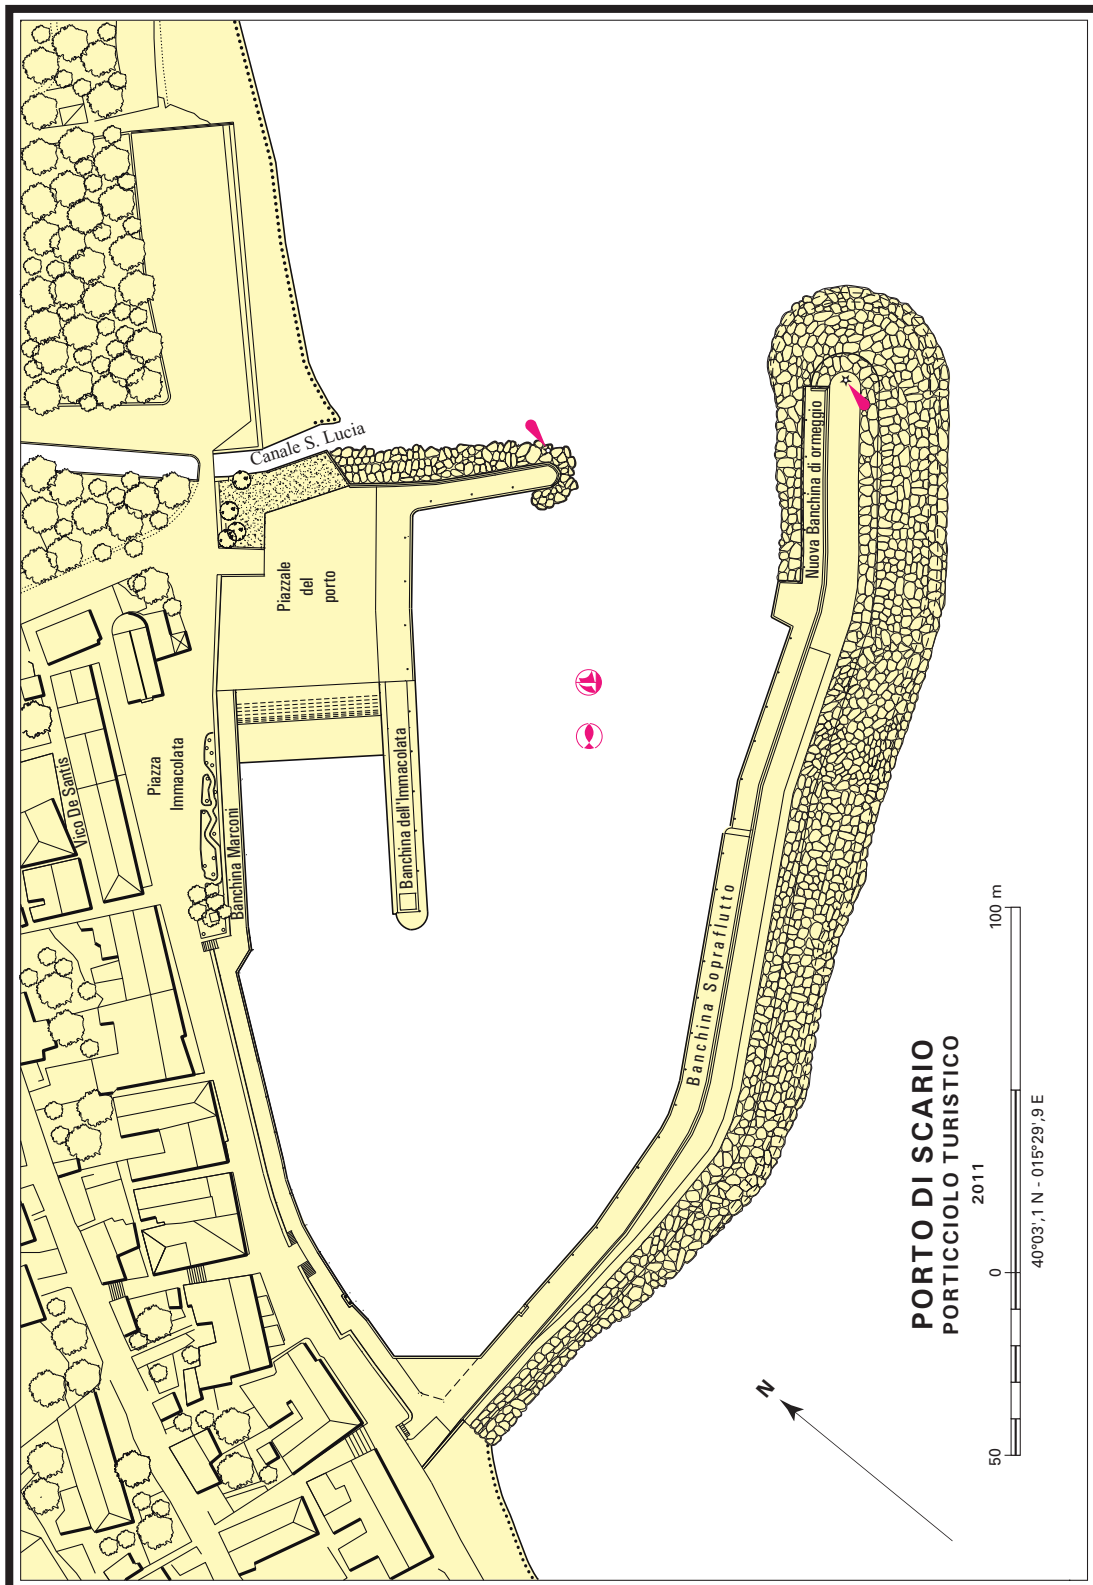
Canale S. Lucia

Piazzale del porto

Nuova Banchina di ormeggio

Piazza Immacolata

Vico De Santis

Banchina Marconi

Banchina dell'Immacolata

Banchina Sopraflutto

PORTO DI SCARIO
PORTICCIOLO TURISTICO
2011

40°03',1 N - 015°29',9 E

50 0 100 m

N